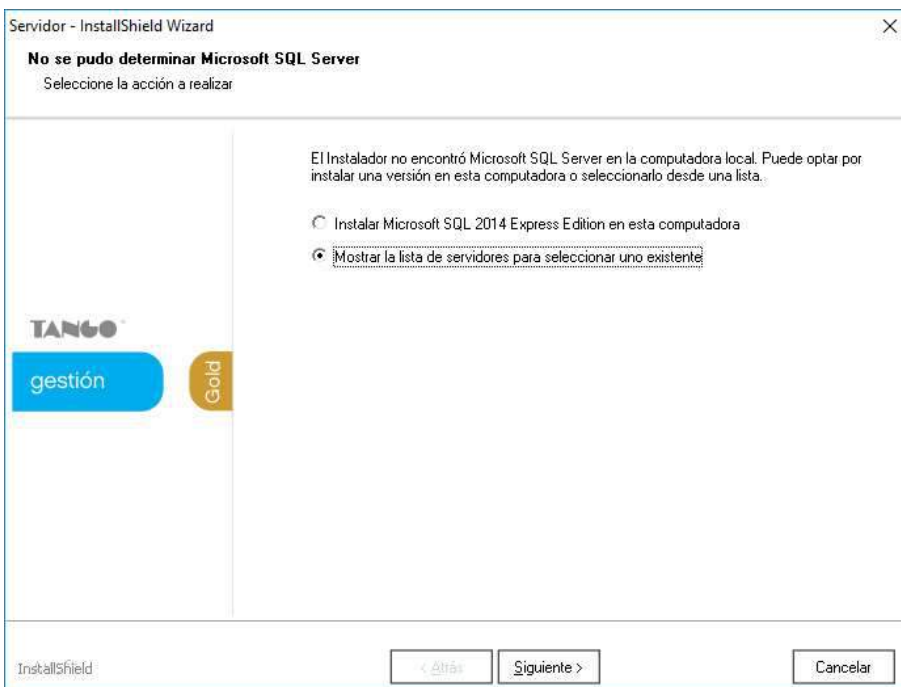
Servidor - InstallShield Wizard

No se pudo determinar Microsoft SQL Server

Seleccione la acción a realizar

TANGO

gestión

Gold

El Instalador no encontró Microsoft SQL Server en la computadora local. Puede optar por instalar una versión en esta computadora o seleccionarlo desde una lista.

Instalar Microsoft SQL 2014 Express Edition en esta computadora

Mostrar la lista de servidores para seleccionar uno existente

InstallShield

< Atrás

Siguiente >

Cancelar